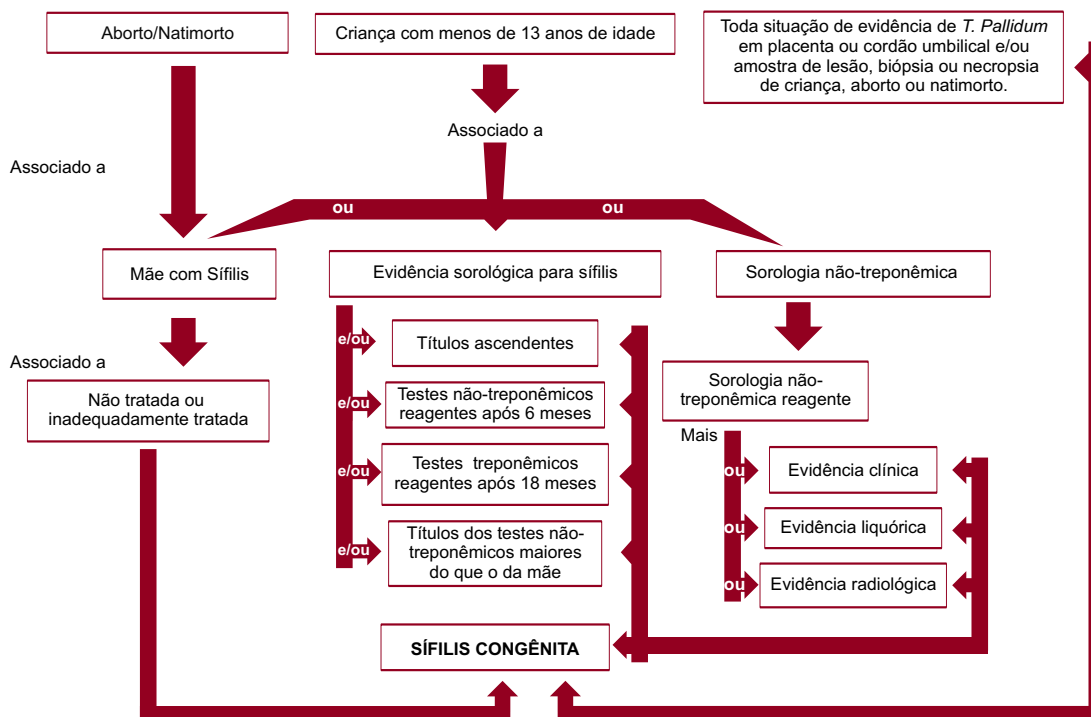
Aborto/Natimorto

Criança com menos de 13 anos de idade

Toda situação de evidência de *T. Pallidum* em placenta ou cordão umbilical e/ou amostra de lesão, biópsia ou necropsia de criança, aborto ou natimorto.

Associado a

Associado a

ou

ou

Mãe com Sífilis

Evidência sorológica para sífilis

Sorologia não-treponêmica

Associado a

Não tratada ou inadequadamente tratada

e/ou

Títulos ascendentes

e/ou

Testes não-treponêmicos reagentes após 6 meses

e/ou

Testes treponêmicos reagentes após 18 meses

e/ou

Títulos dos testes não-treponêmicos maiores do que o da mãe

Sorologia não-treponêmica reagente

Mais

ou

Evidência clínica

ou

Evidência liquórica

ou

Evidência radiológica

SÍFILIS CONGÊNITA